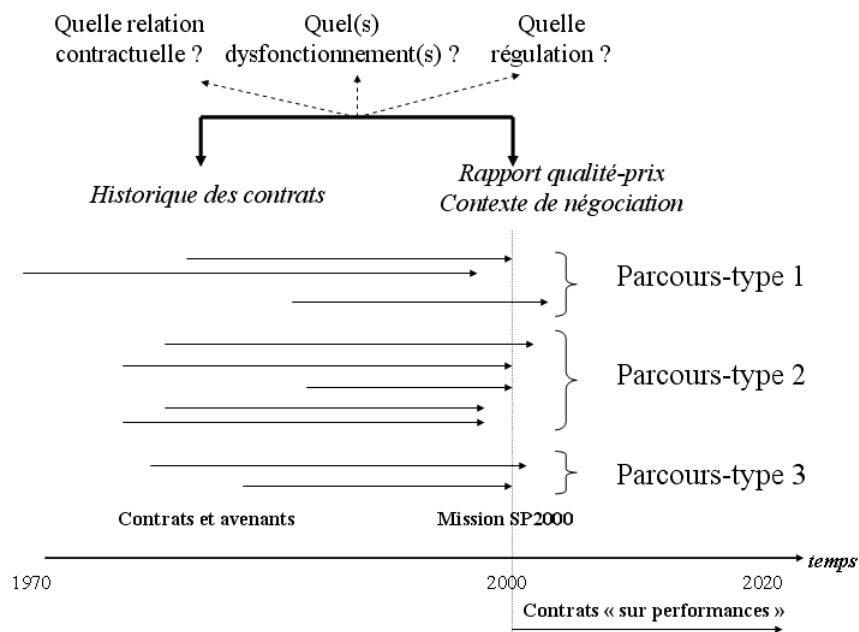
Quelle relation contractuelle ?

Quel(s) dysfonctionnement(s) ?

Quelle régulation ?

Historique des contrats

Rapport qualité-prix
Contexte de négociation

Parcours-type 1

Parcours-type 2

Parcours-type 3

Contrats et avenants

Mission SP2000

temps

1970

2000

2020

Contrats « sur performances »